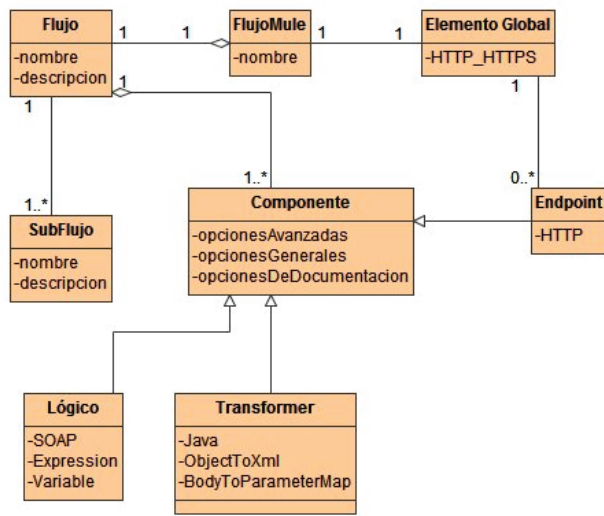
Flujo
-nombre
-descripcion

1

1

FlujoMule
-nombre

1

1

Elemento Global
-HTTP_HTTPS

1

1

1..*

1

SubFlujo
-nombre
-descripcion

1..*

Componente
-opcionesAvanzadas
-opcionesGenerales
-opcionesDeDocumentacion

0..*

Endpoint
-HTTP

Lógico
-SOAP
-Expression
-Variable

Transformer
-Java
-ObjectToXml
-BodyToParameterMap